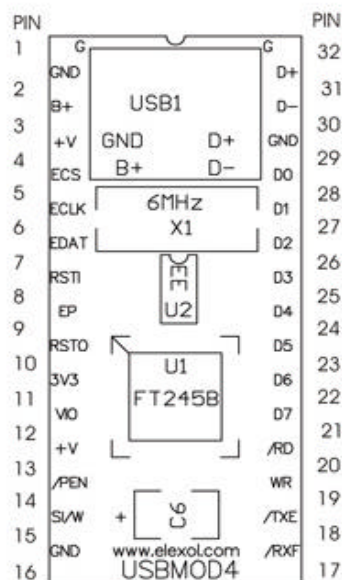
PIN
1
2
3
4
5
6
7
8
9
10
11
12
13
14
15
16

G
GND
B+
+V
ECS
ECLK
EDAT
RSTI
EP
RSTO
3V3
VIO
+V
/PEN
SI/W
GND

USB1
GND D+
B+ D−
6MHz
X1
EE
U2
U1
FT245B
+
C9
www.elexol.com
USBMOD4

G
D+
D−
GND
D0
D1
D2
D3
D4
D5
D6
D7
/RD
WR
/TXE
/RXF

PIN
32
31
30
29
28
27
26
25
24
23
22
21
20
19
18
17